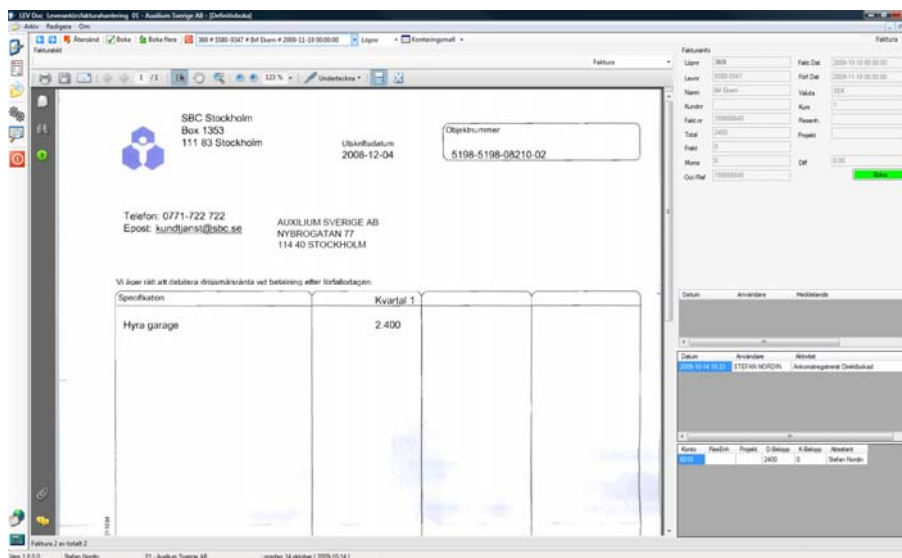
LEV Doc Leverantörsfakturahantering 01 - Auxilium Sverige AB - [Definitivbokad]

Arkiv Redigera Om

Återsänd Boka Boka flera 369 # 5580-0347 # Bif Ekern # 2009-11-10 00:00:00 Lösnr Konteringsmall

Faktura

Fakturabild

Faktura

1 / 1 123 % Underteckna

SBC Stockholm
Box 1353
111 83 Stockholm

Utskriftsdatum
2008-12-04

Objektnummer
5198-5198-08210-02

Telefon: 0771-722 722
Epost: kundtjanst@sbc.se

AUXILIUM SVERIGE AB
NYBROGATAN 77
114 40 STOCKHOLM

Vi äger rätt att debitera dröjsmålsränta vid betalning efter förfallodagen.

| Specifikation | Kvartal 1 | | | |
|---|---|---|---|---|
| Hyra garage | 2.400 | | | |

Fakturainfo

| Löpnr | 369 | Fakt.Dat | 2009-10-10 00:00:00 |
|---|---|---|---|
| Levnr | 5580-0347 | Förf.Dat | 2009-11-10 00:00:00 |
| Namn | Bif Ekern | Valuta | SEK |
| Kundnr | | Kurs | 1 |
| Fakt.nr | 155650645 | Reservtn | |
| Total | 2400 | Projekt | |
| Frakt | 0 | | |
| Moms | 0 | Diff | 0.00 |
| Ocr/Ref | 155650645 | | Boka |

| Datum | Användare | Meddelande |
|---|---|---|

| Datum | Användare | Aktivitet |
|---|---|---|
| 2009-10-14 10:23 | STEFAN NORDIN | Ankomstregistrerat Direktbokad |

| Konto | ResEnh | Projekt | D-Belopp | K-Belopp | Attestant |
|---|---|---|---|---|---|
| 5010 | | | 2400 | 0 | Stefan Nordin |

Faktura 2 av totalt 2

Vers 1.0.0.0 Stefan Nordin 01 - Auxilium Sverige AB onsdag 14 oktober ( 2009-10-14 )